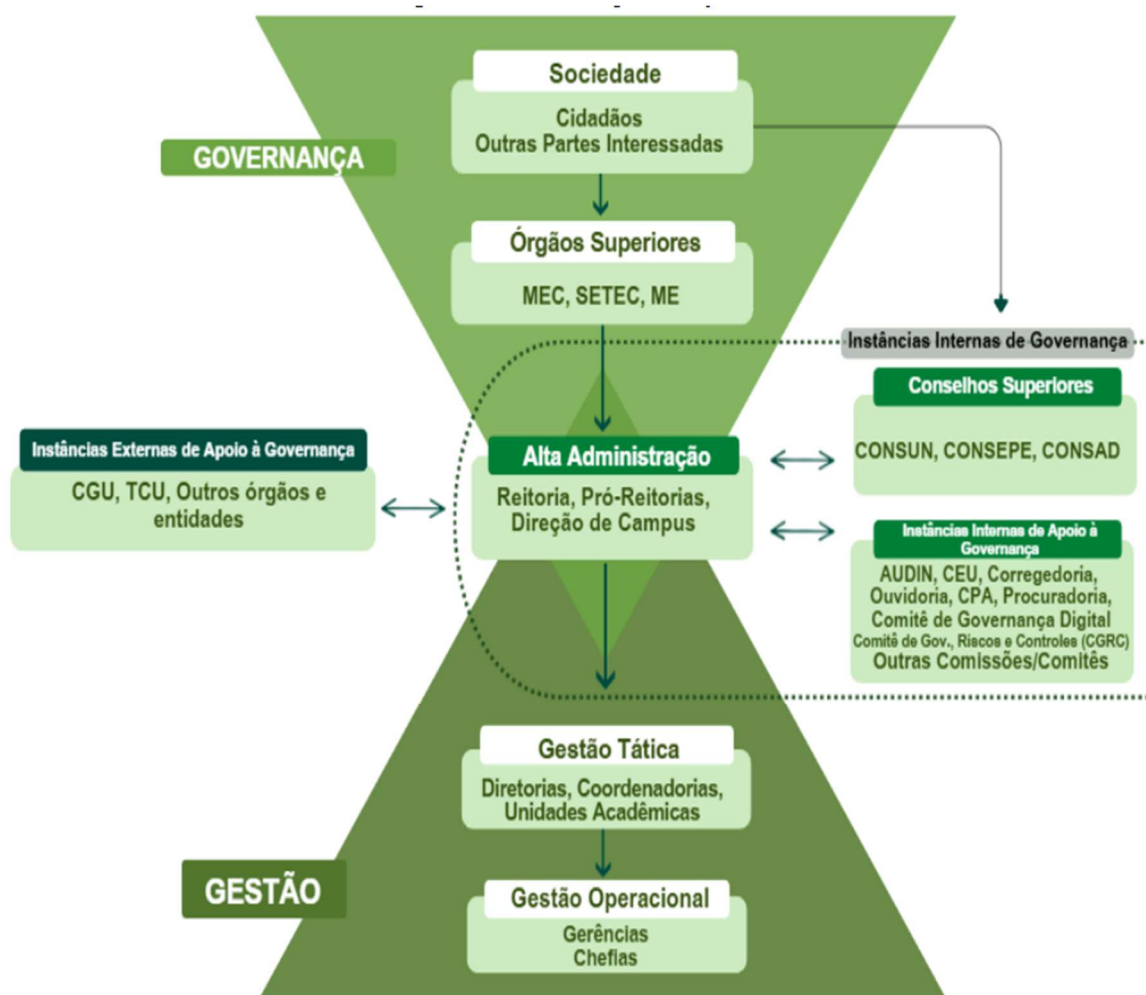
GOVERNANÇA

Sociedade
Cidadãos
Outras Partes Interessadas

Órgãos Superiores
MEC, SETEC, ME

Instâncias Internas de Governança

Conselhos Superiores
CONSUN, CONSEPE, CONSAD

Instâncias Externas de Apoio à Governança
CGU, TCU, Outros órgãos e entidades

Alta Administração
Reitoria, Pró-Reitorias, Direção de Campus

Instâncias Internas de Apoio à Governança
AUDIN, CEU, Corregedoria, Ouvidoria, CPA, Procuradoria, Comitê de Governança Digital
Comitê de Gov., Riscos e Controles (CGRC)
Outras Comissões/Comitês

Gestão Tática
Diretorias, Coordenadorias, Unidades Acadêmicas

GESTÃO

Gestão Operacional
Gerências
Chefias